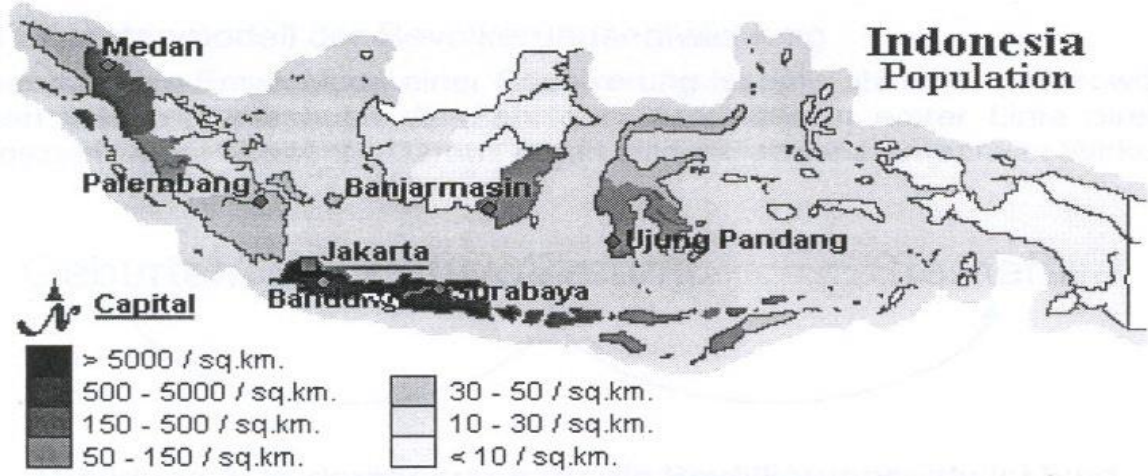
Indonesia
Population

Medan

Palembang

Banjarmasin

Ujung Pandang

Jakarta

Bandung

Surabaya

Capital

> 5000 / sq.km.
500 - 5000 / sq.km.
150 - 500 / sq.km.
50 - 150 / sq.km.
30 - 50 / sq.km.
10 - 30 / sq.km.
< 10 / sq.km.